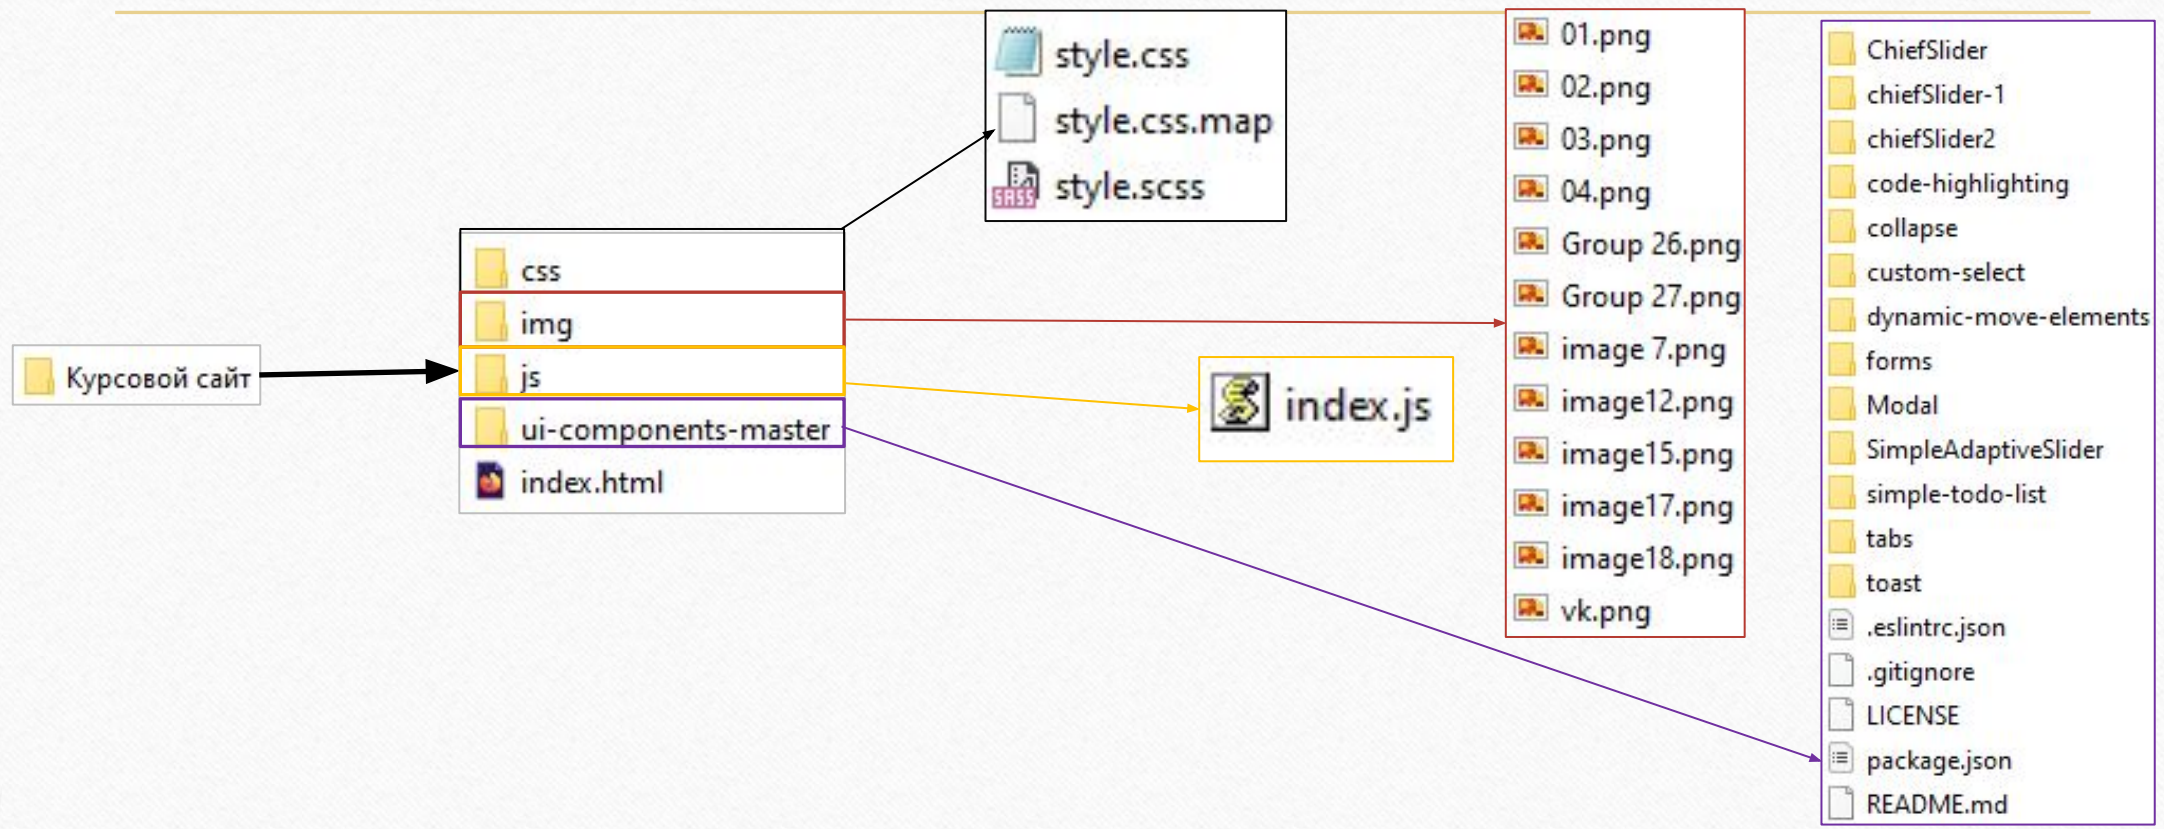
Курсовой сайт

css
img
js
ui-components-master
index.html

style.css
style.css.map
style.scss

index.js

01.png
02.png
03.png
04.png
Group 26.png
Group 27.png
image 7.png
image12.png
image15.png
image17.png
image18.png
vk.png

ChiefSlider
chiefSlider-1
chiefSlider2
code-highlighting
collapse
custom-select
dynamic-move-elements
forms
Modal
SimpleAdaptiveSlider
simple-todo-list
tabs
toast
.eslintrc.json
.gitignore
LICENSE
package.json
README.md